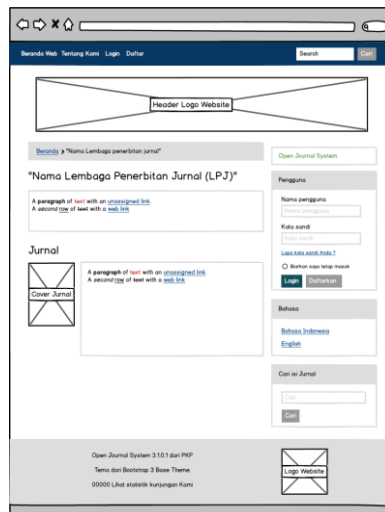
Beranda Web Tentang Kami Login Daftar

Search

Cari

Header Logo Website

Beranda › "Nama Lembaga penerbitan jurnal"

"Nama Lembaga Penerbitan Jurnal (LPJ)"

A paragraph of text with an unassigned link.
A second row of text with a web link

Jurnal

Cover Jurnal

A paragraph of text with an unassigned link.
A second row of text with a web link

Open Journal System

Pengguna

Nama pengguna

Nama pengguna

Kata sandi

Kata sandi

Lupa kata sandi Anda ?

Biarkan saya tetap masuk

Login

Daftarkan

Bahasa

Bahasa Indonesia

English

Cari isi Jurnal

Cari

Cari

Open Journal System 3.10.1 dari PKP

Tema dari Bootstrap 3 Base Theme

00000 Lihat statistik kunjungan Kami

Logo Website